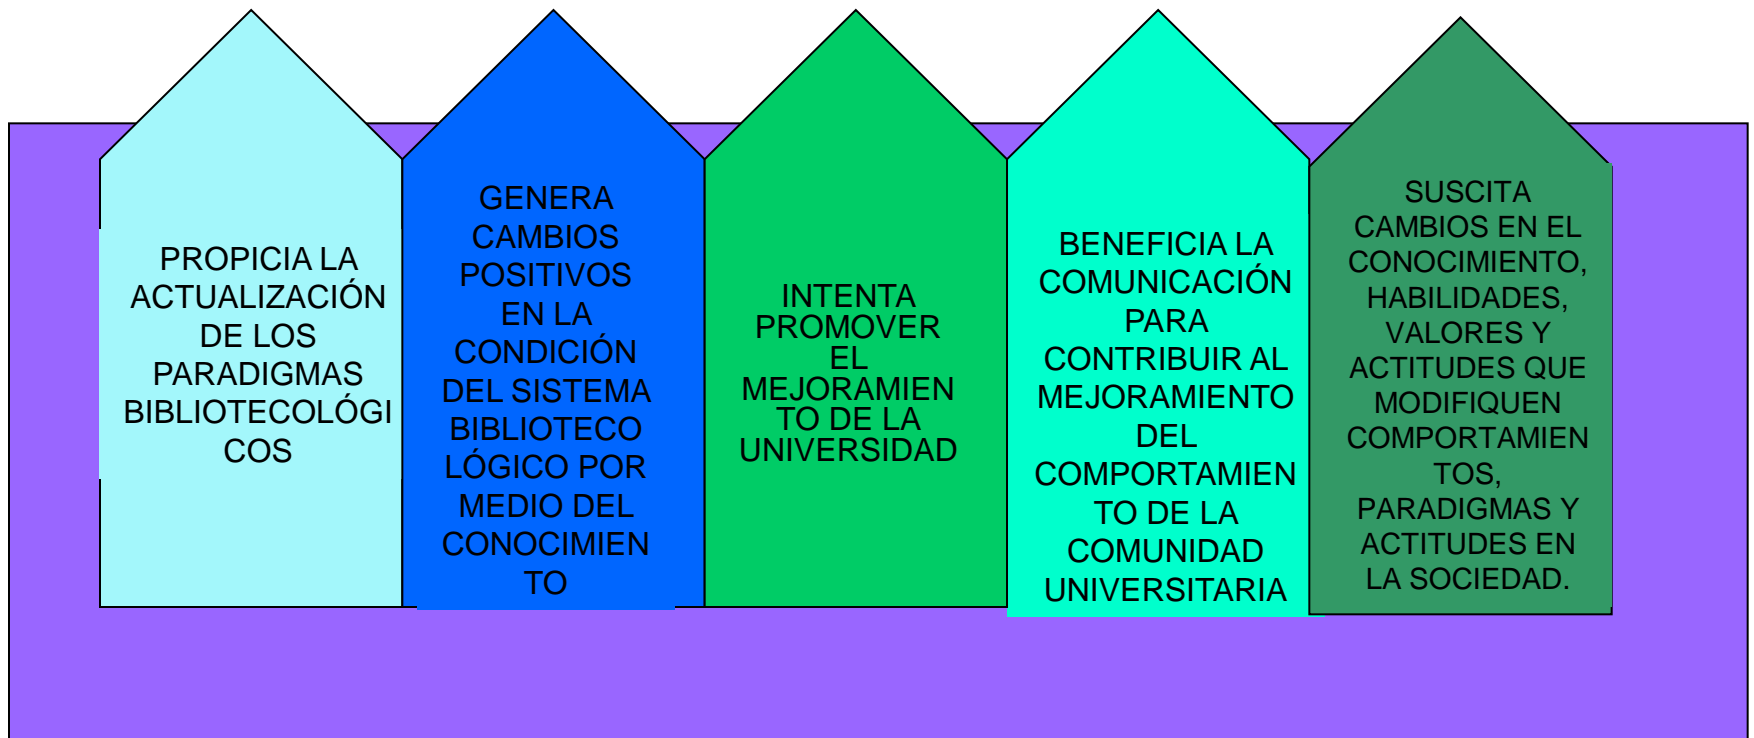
PROPICIA LA ACTUALIZACIÓN DE LOS PARADIGMAS BIBLIOTECOLÓGICOS

GENERA CAMBIOS POSITIVOS EN LA CONDICIÓN DEL SISTEMA BIBLIOTECOLÓGICO POR MEDIO DEL CONOCIMIENTO

INTENTA PROMOVER EL MEJORAMIENTO DE LA UNIVERSIDAD

BENEFICIA LA COMUNICACIÓN PARA CONTRIBUIR AL MEJORAMIENTO DEL COMPORTAMIENTO DE LA COMUNIDAD UNIVERSITARIA

SUSCITA CAMBIOS EN EL CONOCIMIENTO, HABILIDADES, VALORES Y ACTITUDES QUE MODIFIQUEN COMPORTAMIENTOS, PARADIGMAS Y ACTITUDES EN LA SOCIEDAD.